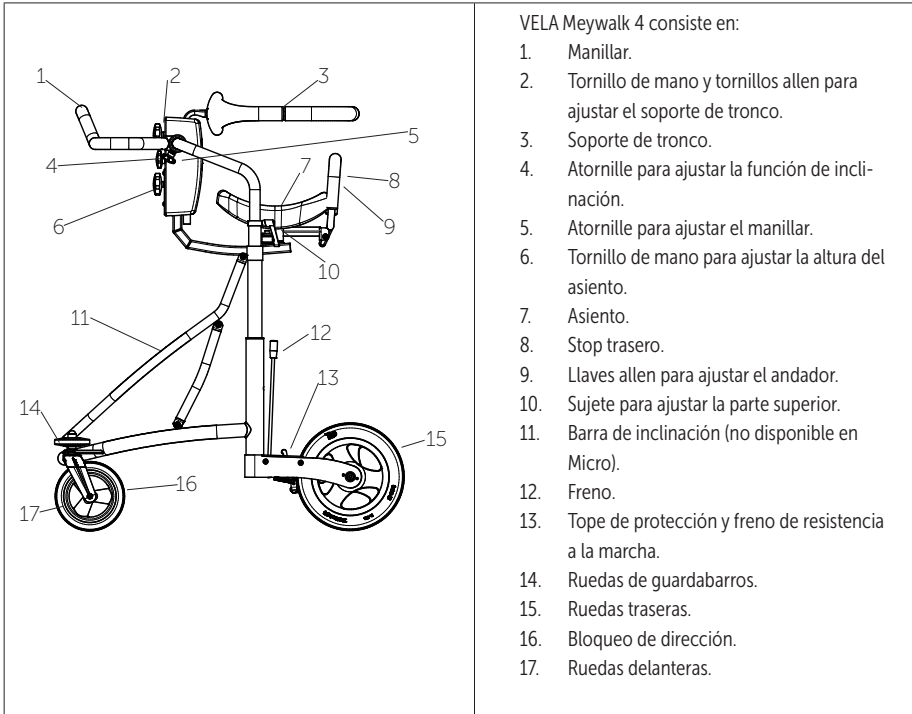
1
2
3
4
5
6
7
8
9
10
11
12
13
14
15
16
17

VELA Meywalk 4 consiste en:
1. Manillar.
2. Tornillo de mano y tornillos allen para ajustar el soporte de tronco.
3. Soporte de tronco.
4. Atornille para ajustar la función de inclinación.
5. Atornille para ajustar el manillar.
6. Tornillo de mano para ajustar la altura del asiento.
7. Asiento.
8. Stop trasero.
9. Llaves allen para ajustar el andador.
10. Sujete para ajustar la parte superior.
11. Barra de inclinación (no disponible en Micro).
12. Freno.
13. Tope de protección y freno de resistencia a la marcha.
14. Ruedas de guardabarros.
15. Ruedas traseras.
16. Bloqueo de dirección.
17. Ruedas delanteras.